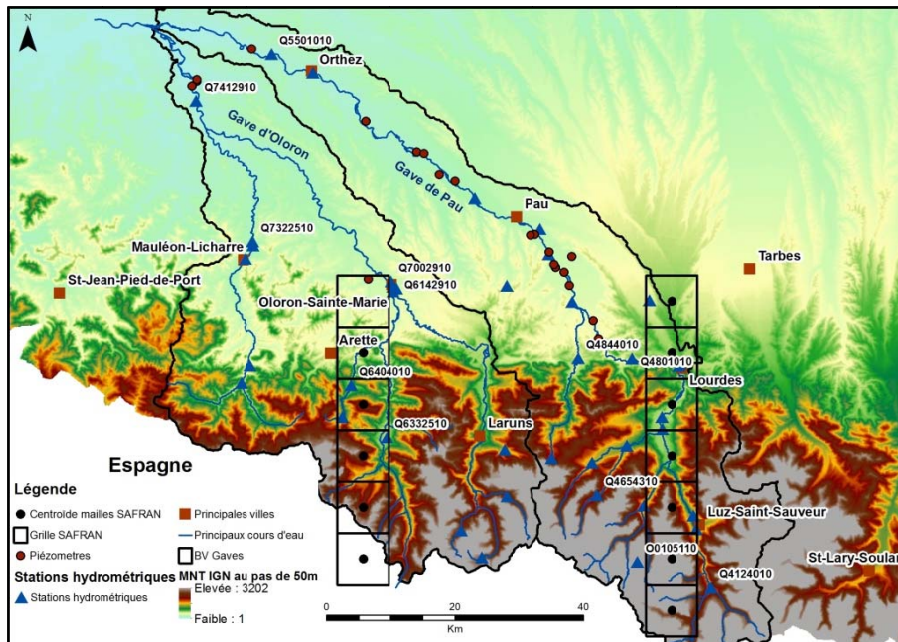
N

Q5501010
Orthez
Q7412910
Gave d'Oloron
Gave de Pau
Pau
Q7322510
Mauléon-Licharre
Tarbes
St-Jean-Pied-de-Port
Q7002910
Q6142910
Oloron-Sainte-Marie
Arette
Q6404010
Q4844010
Q4801010
Lourdes
Q6332510
Laruns
Espagne
Q4654310
Luz-Saint-Sauveur
O0105110
Q4124010
St-Lary-Soulan

Légende
Centroïde mailles SAFRAN
Grille SAFRAN
Piézometres
Principales villes
Principaux cours d'eau
BV Gaves
Stations hydrométriques
Stations hydrométriques
MNT IGN au pas de 50m
Elevée : 3202
Faible : 1
0 20 40
Km